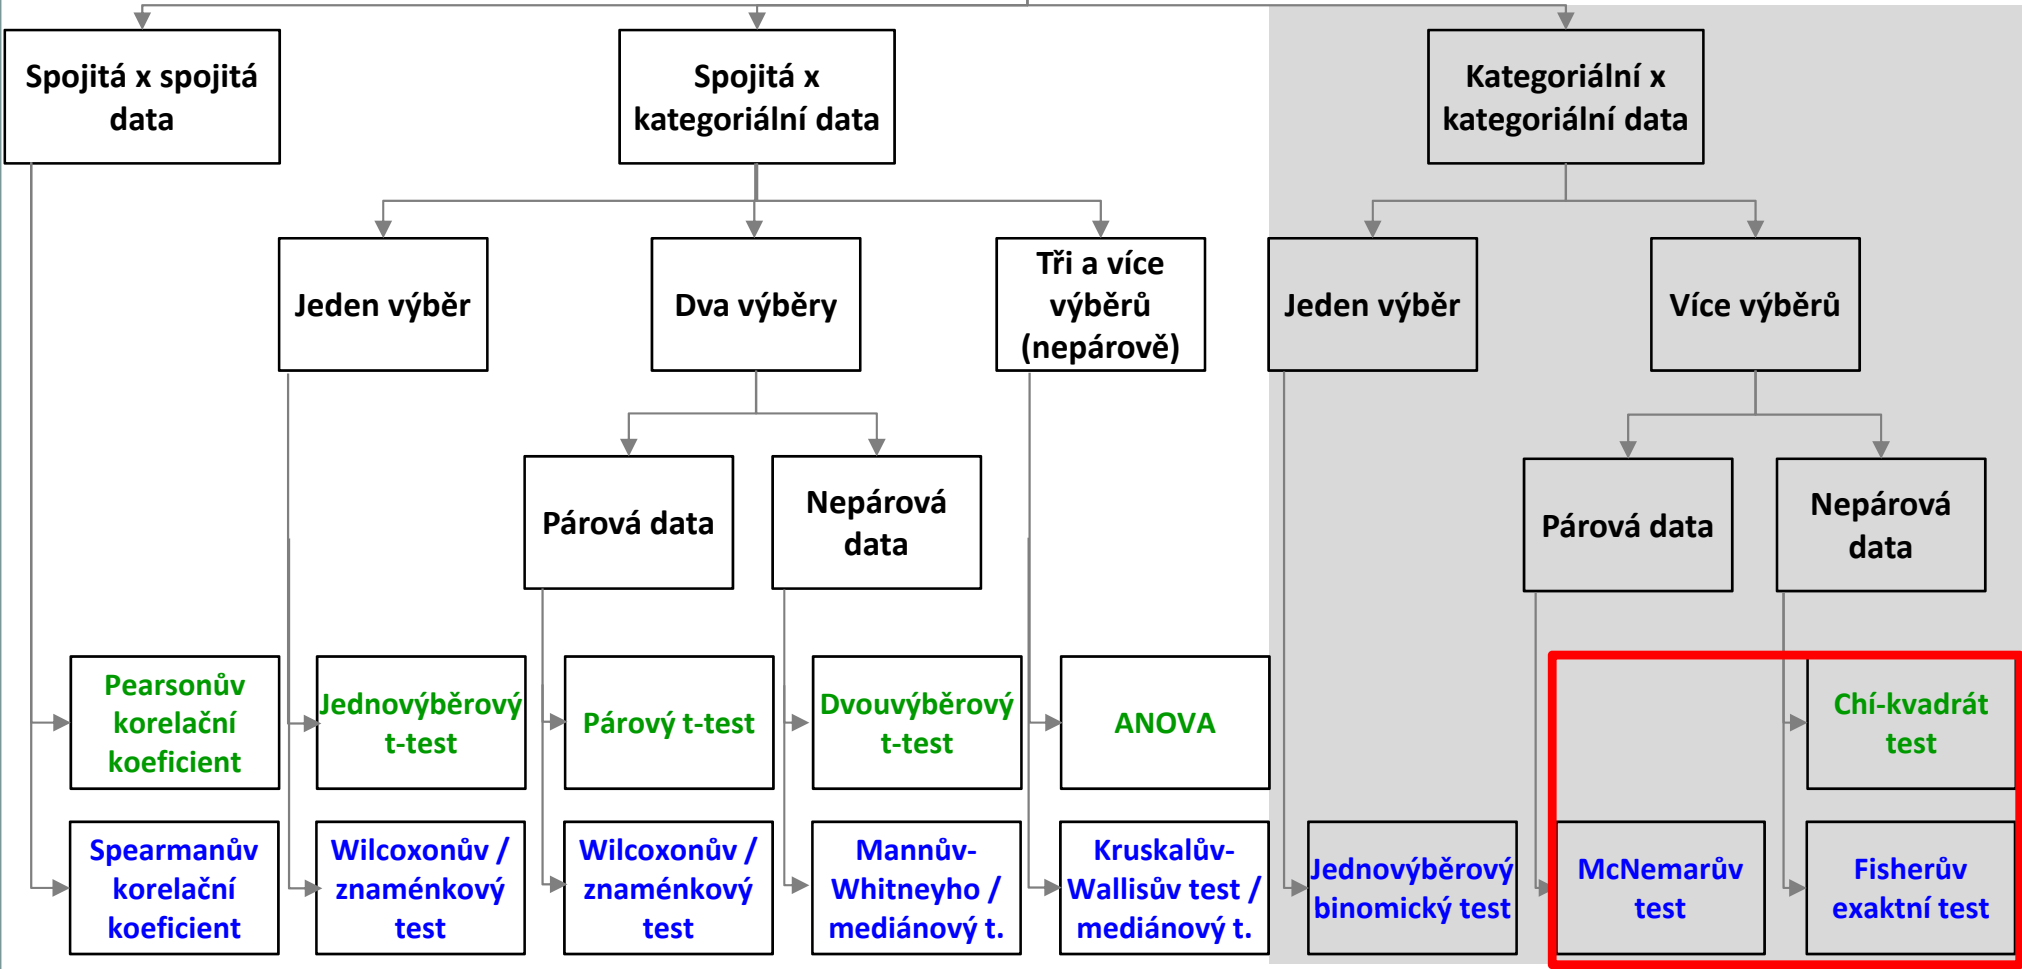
Spojitá x spojitá data

Spojitá x kategoriální data

Kategoriální x kategoriální data

Jeden výběr

Dva výběry

Tři a více výběrů (nepárově)

Jeden výběr

Více výběrů

Párová data

Nepárová data

Párová data

Nepárová data

Pearsonův korelační koeficient

Jednovýběrový t-test

Párový t-test

Dvouvýběrový t-test

ANOVA

Chí-kvadrát test

Spearmanův korelační koeficient

Wilcoxonův / znaménkový test

Wilcoxonův / znaménkový test

Mannův-Whitneyho / mediánový t.

Kruskalův-Wallisův test / mediánový t.

Jednovýběrový binomický test

McNemarův test

Fisherův exaktní test